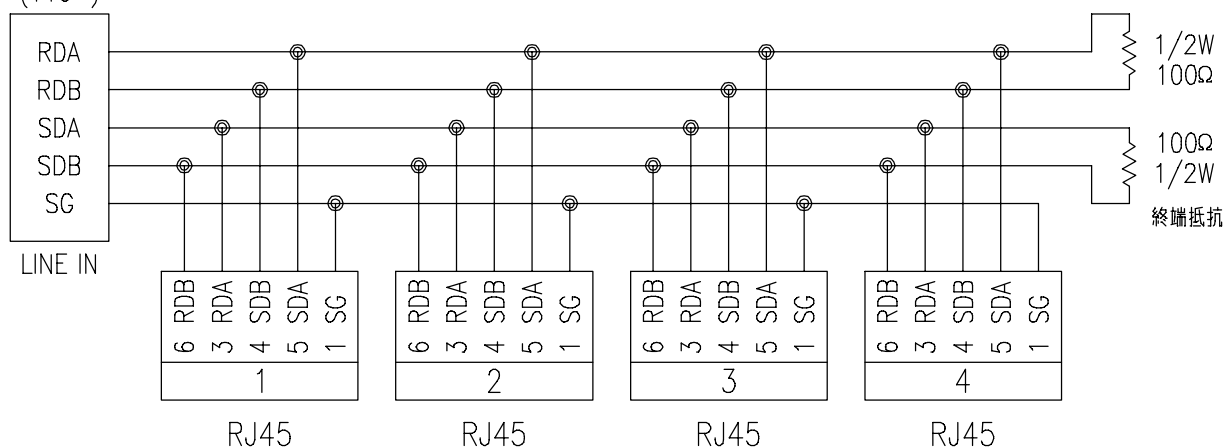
RDA
RDB
SDA
SDB
SG

LINE IN

1/2W
100Ω

100Ω
1/2W

終端抵抗

6 RDB
3 RDA
4 SDB
5 SDA
1 SG

1

RJ45

6 RDB
3 RDA
4 SDB
5 SDA
1 SG

2

RJ45

6 RDB
3 RDA
4 SDB
5 SDA
1 SG

3

RJ45

6 RDB
3 RDA
4 SDB
5 SDA
1 SG

4

RJ45